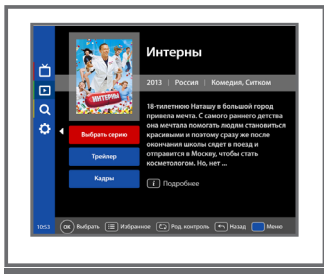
Интерны

2013 | Россия | Комедия, Ситком

ИНТЕРНЫ

18-тилетнюю Наташу в большой город привела мечта. С самого раннего детства она мечтала помогать людям становиться красивыми и поэтому сразу же после окончания школы сдает в поезд и отправится в Москву, чтобы стать косметологом. Но, нет ...

Выбрать серию

Трейлер

Кадры

i Подробнее

1053

OK Выбрать

Избранное

Род. контроль

Назад

Меню